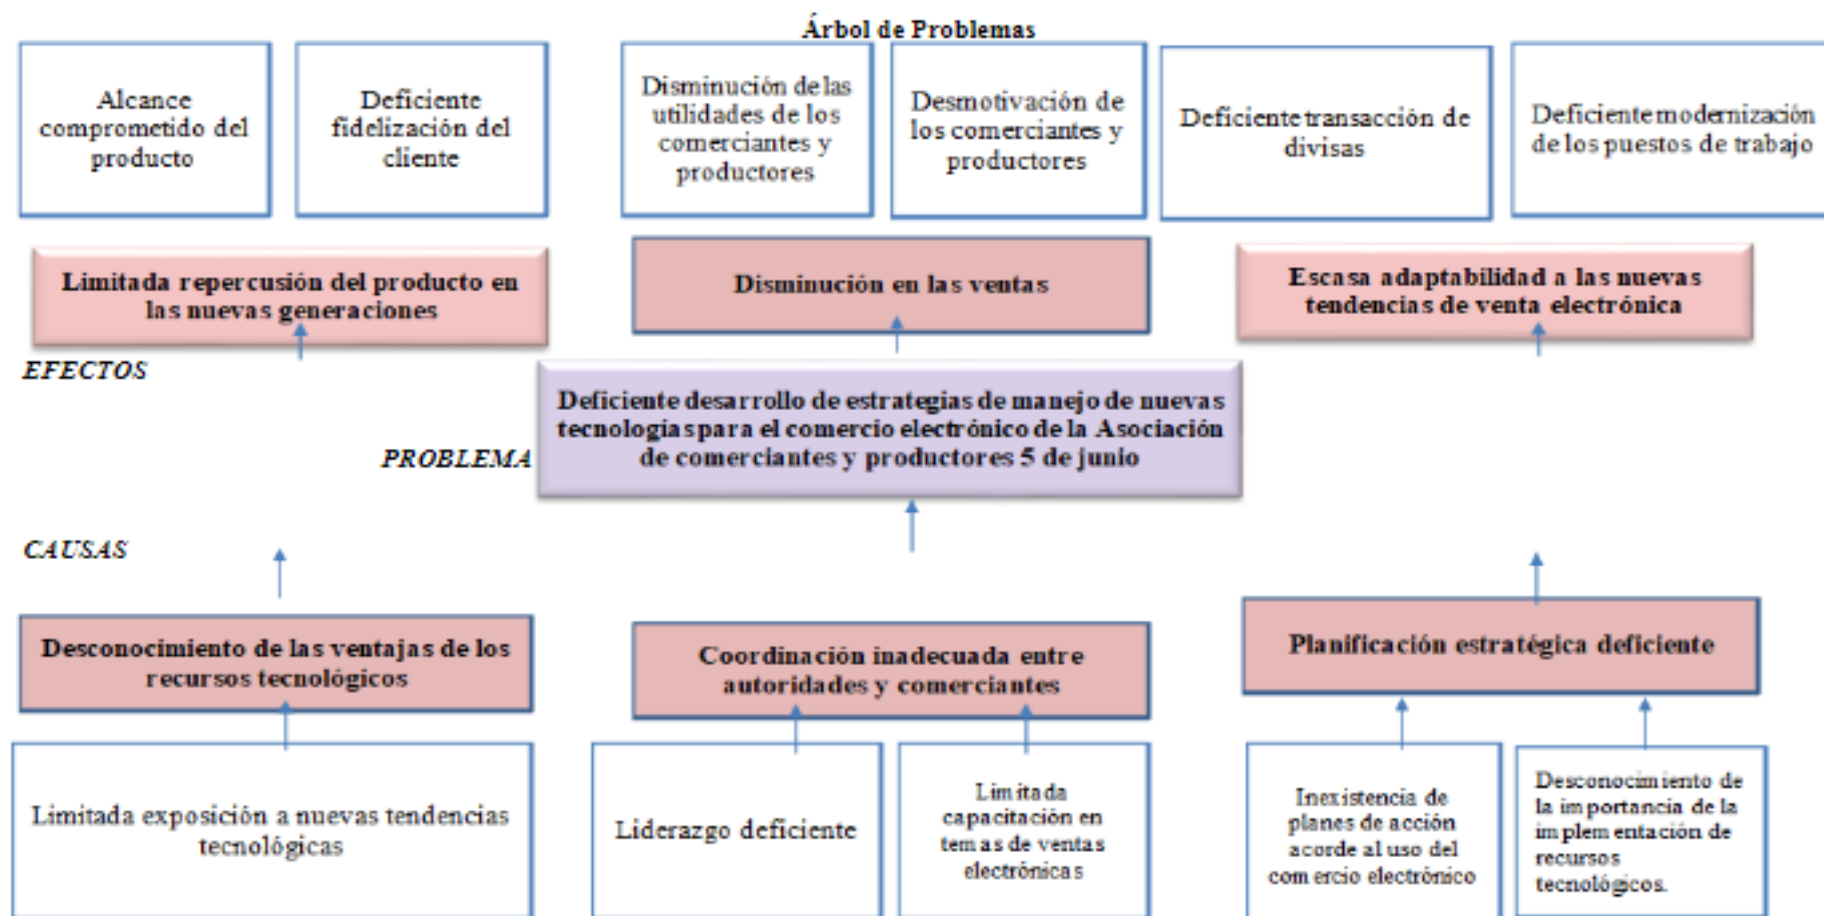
Árbol de Problemas

Alcance comprometido del producto

Deficiente fidelización del cliente

Disminución de las utilidades de los comerciantes y productores

Desmotivación de los comerciantes y productores

Deficiente transacción de divisas

Deficiente modernización de los puestos de trabajo

Limitada repercusión del producto en las nuevas generaciones

Disminución en las ventas

Escasa adaptabilidad a las nuevas tendencias de venta electrónica

EFECTOS

PROBLEMA

Deficiente desarrollo de estrategias de manejo de nuevas tecnologias para el comercio electrónico de la Asociación de comerciantes y productores 5 de junio

CAUSAS

Desconocimiento de las ventajas de los recursos tecnológicos

Coordinación inadecuada entre autoridades y comerciantes

Planificación estratégica deficiente

Limitada exposición a nuevas tendencias tecnológicas

Liderazgo deficiente

Limitada capacitación en temas de ventas electrónicas

Inexistencia de planes de acción acorde al uso del comercio electrónico

Desconocimiento de la importancia de la implementación de recursos tecnológicos.